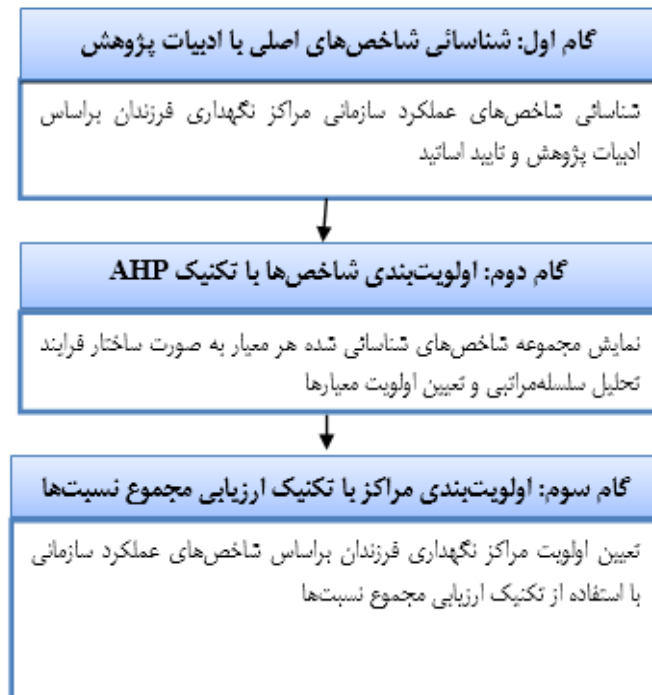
گام اول: شناسائی شاخص‌های اصلی با ادبیات پژوهش

شناسائی شاخص‌های عملکرد سازمانی مراکز نگهداری فرزندان براساس ادبیات پژوهش و تایید اساتید

گام دوم: اولویت‌بندی شاخص‌ها با تکنیک AHP

نمایش مجموعه شاخص‌های شناسائی شده هر معیار به صورت ساختار فرایند تحلیل سلسله‌مراتبی و تعیین اولویت معیارها

گام سوم: اولویت‌بندی مراکز با تکنیک ارزیابی مجموع نسبت‌ها

تعیین اولویت مراکز نگهداری فرزندان براساس شاخص‌های عملکرد سازمانی با استفاده از تکنیک ارزیابی مجموع نسبت‌ها